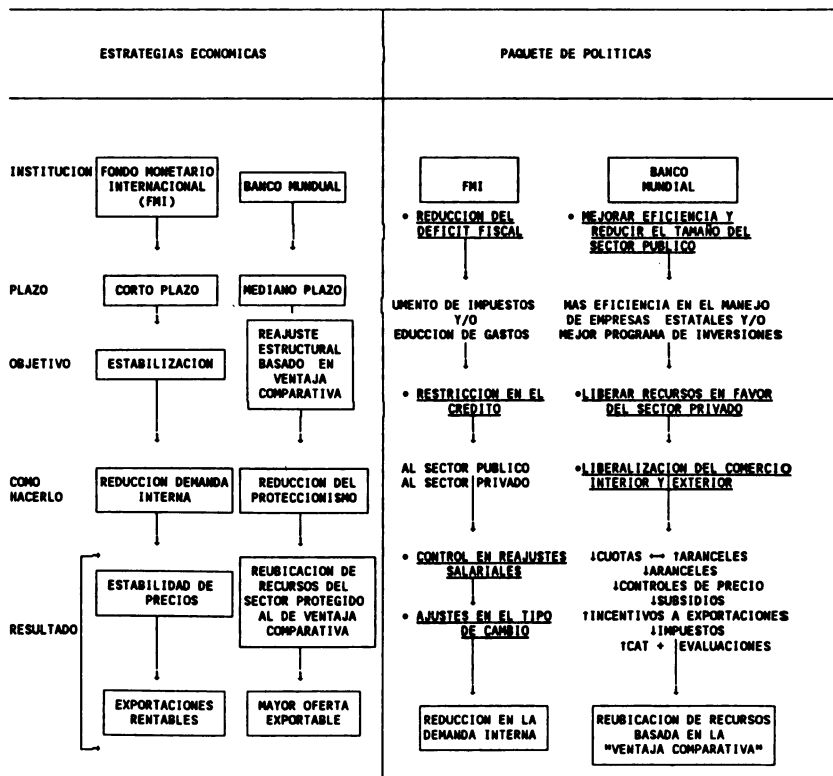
ESTRATEGIAS ECONOMICAS

PAQUETE DE POLITICAS

INSTITUCION

FONDO MONETARIO INTERNACIONAL (FMI)

BANCO MUNDIAL

PLAZO

CORTO PLAZO

MEDIANO PLAZO

OBJETIVO

ESTABILIZACION

REAJUSTE ESTRUCTURAL BASADO EN VENTAJA COMPARATIVA

COMO HACERLO

REDUCCION DEMANDA INTERNA

REDUCCION DEL PROTECCIONISMO

RESULTADO

ESTABILIDAD DE PRECIOS

REUBICACION DE RECURSOS DEL SECTOR PROTEGIDO AL DE VENTAJA COMPARATIVA

EXPORTACIONES RENTABLES

MAYOR OFERTA EXPORTABLE

FMI

BANCO MUNDIAL

• REDUCCION DEL DEFICIT FISCAL

• MEJORAR EFICIENCIA Y REDUCIR EL TAMAÑO DEL SECTOR PUBLICO

UMENTO DE IMPUESTOS Y/O EDUCCION DE GASTOS

MAS EFICIENCIA EN EL MANEJO DE EMPRESAS ESTATALES Y/O MEJOR PROGRAMA DE INVERSIONES

• RESTRICCION EN EL CREDITO

•LIBERAR RECURSOS EN FAVOR DEL SECTOR PRIVADO

AL SECTOR PUBLICO
AL SECTOR PRIVADO

•LIBERALIZACION DEL COMERCIO INTERIOR Y EXTERIOR

• CONTROL EN REAJUSTES SALARIALES

• AJUSTES EN EL TIPO DE CAMBIO

↓CUOTAS ⟷ ↑ARANCELES
↓ARANCELES
↓CONTROLES DE PRECIO
↓SUBSIDIOS
↑INCENTIVOS A EXPORTACIONES
↓IMPUESTOS
↑CAT + EVALUACIONES

REDUCCION EN LA DEMANDA INTERNA

REUBICACION DE RECURSOS BASADA EN LA "VENTAJA COMPARATIVA"